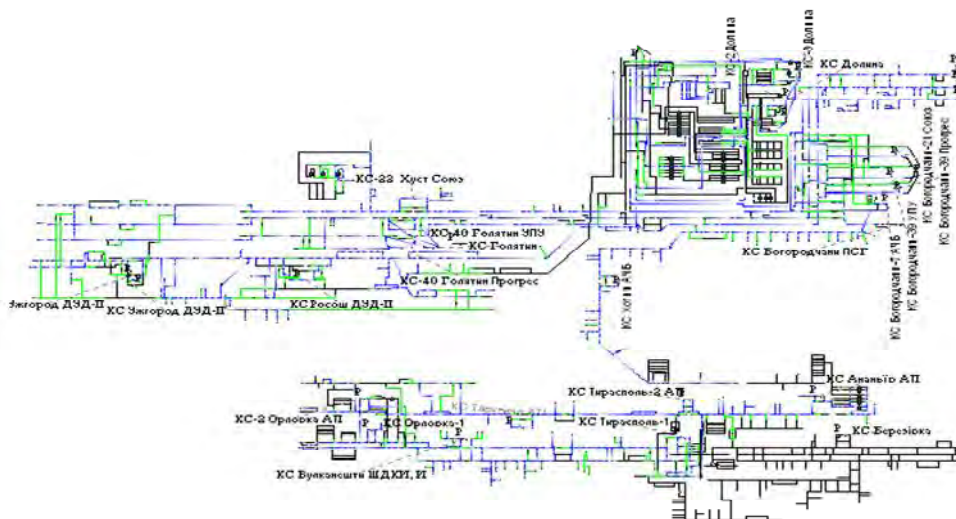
КС Долина
КС Долина
КС Долина
КС-22 Хуст Союз
КС-40 Голятин УПУ
КС-Голятин
КС-40 Голятин Прогрес
Ужгород ДУД-II
КС Ужгород ДУД-II
КС Росош ДУД-II
КС Богородчани ПСГ
КС Богородчани-21 Союз
КС Богородчани-39 УПУ
КС Богородчани-39 Прогрес
КС Богородчани-7 АПБ
КС Хуст АПБ
КС Тирасполь-2 АП
КС Ананьїв АП
КС-2 Орловка АП
КС Орловка-1
КС Тирасполь-1
КС Березівка
КС Вулканешти ШДКИ, И
Р
Р
Р
Р
Р
Р
Р
Р
Р